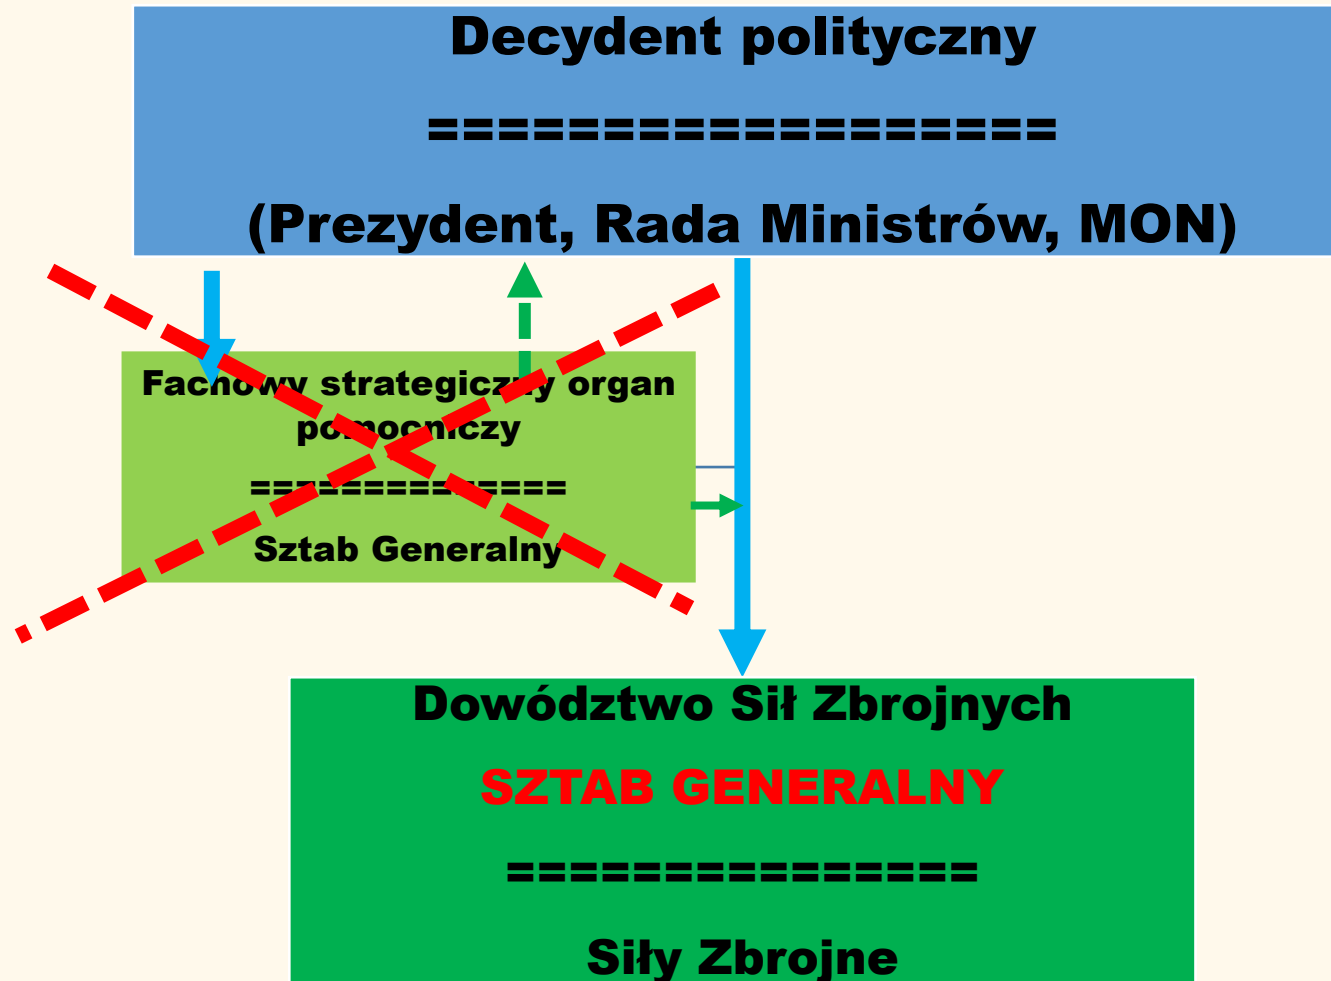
Decydent polityczny

====================

(Prezydent, Rada Ministrów, MON)

Fachowy strategiczny organ pomocniczy

==============

Sztab Generalny

Dowództwo Sił Zbrojnych

SZTAB GENERALNY

===============

Siły Zbrojne